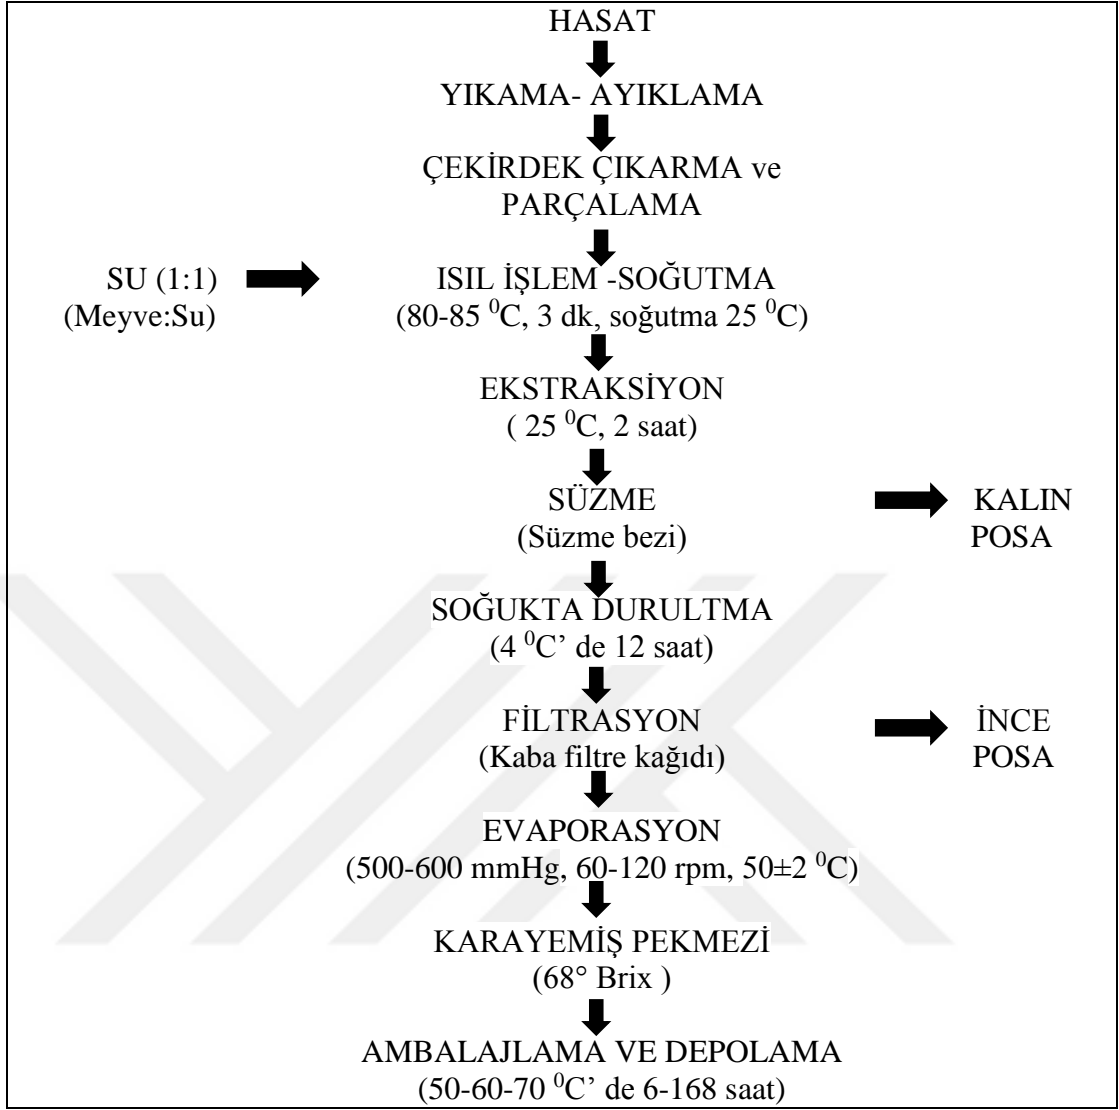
HASAT

YIKAMA- AYIKLAMA

ÇEKİRDEK ÇIKARMA ve PARÇALAMA

SU (1:1) (Meyve:Su)

ISIL İŞLEM -SOĞUTMA
(80-85 $^0$C, 3 dk, soğutma 25 $^0$C)

EKSTRAKSİYON
( 25 $^0$C, 2 saat)

SÜZME
(Süzme bezi)

KALIN POSA

SOĞUKTA DURULTMA
(4 $^0$C' de 12 saat)

FİLTRASYON
(Kaba filtre kağıdı)

İNCE POSA

EVAPORASYON
(500-600 mmHg, 60-120 rpm, 50±2 $^0$C)

KARAYEMİŞ PEKMEZİ
(68° Brix )

AMBALAJLAMA VE DEPOLAMA
(50-60-70 $^0$C' de 6-168 saat)